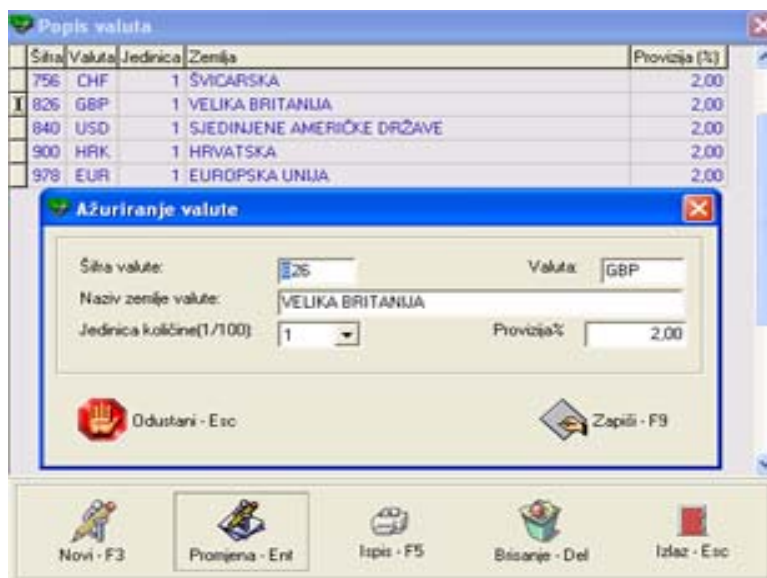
Popis valuta

| Šifra | Valuta | Jedinica | Zemlja | Provizija (%) |
|---|---|---|---|---|
| 756 | CHF | 1 | ŠVICARSKA | 2,00 |
| 826 | GBP | 1 | VELIKA BRITANIJA | 2,00 |
| 840 | USD | 1 | SJEDINJENE AMERIČKE DRŽAVE | 2,00 |
| 900 | HRK | 1 | HRVATSKA | 2,00 |
| 978 | EUR | 1 | EUROPSKA UNIJA | 2,00 |

Ažuriranje valute

Šifra valute: 826
Valuta: GBP
Naziv zemlje valute: VELIKA BRITANIJA
Jedinica količine(1/100): 1
Provizija%: 2,00

Odustani - Esc
Zapiši - F9

Novi - F3
Promjena - Ent
Ispis - F5
Brisanje - Del
Izlaz - Esc